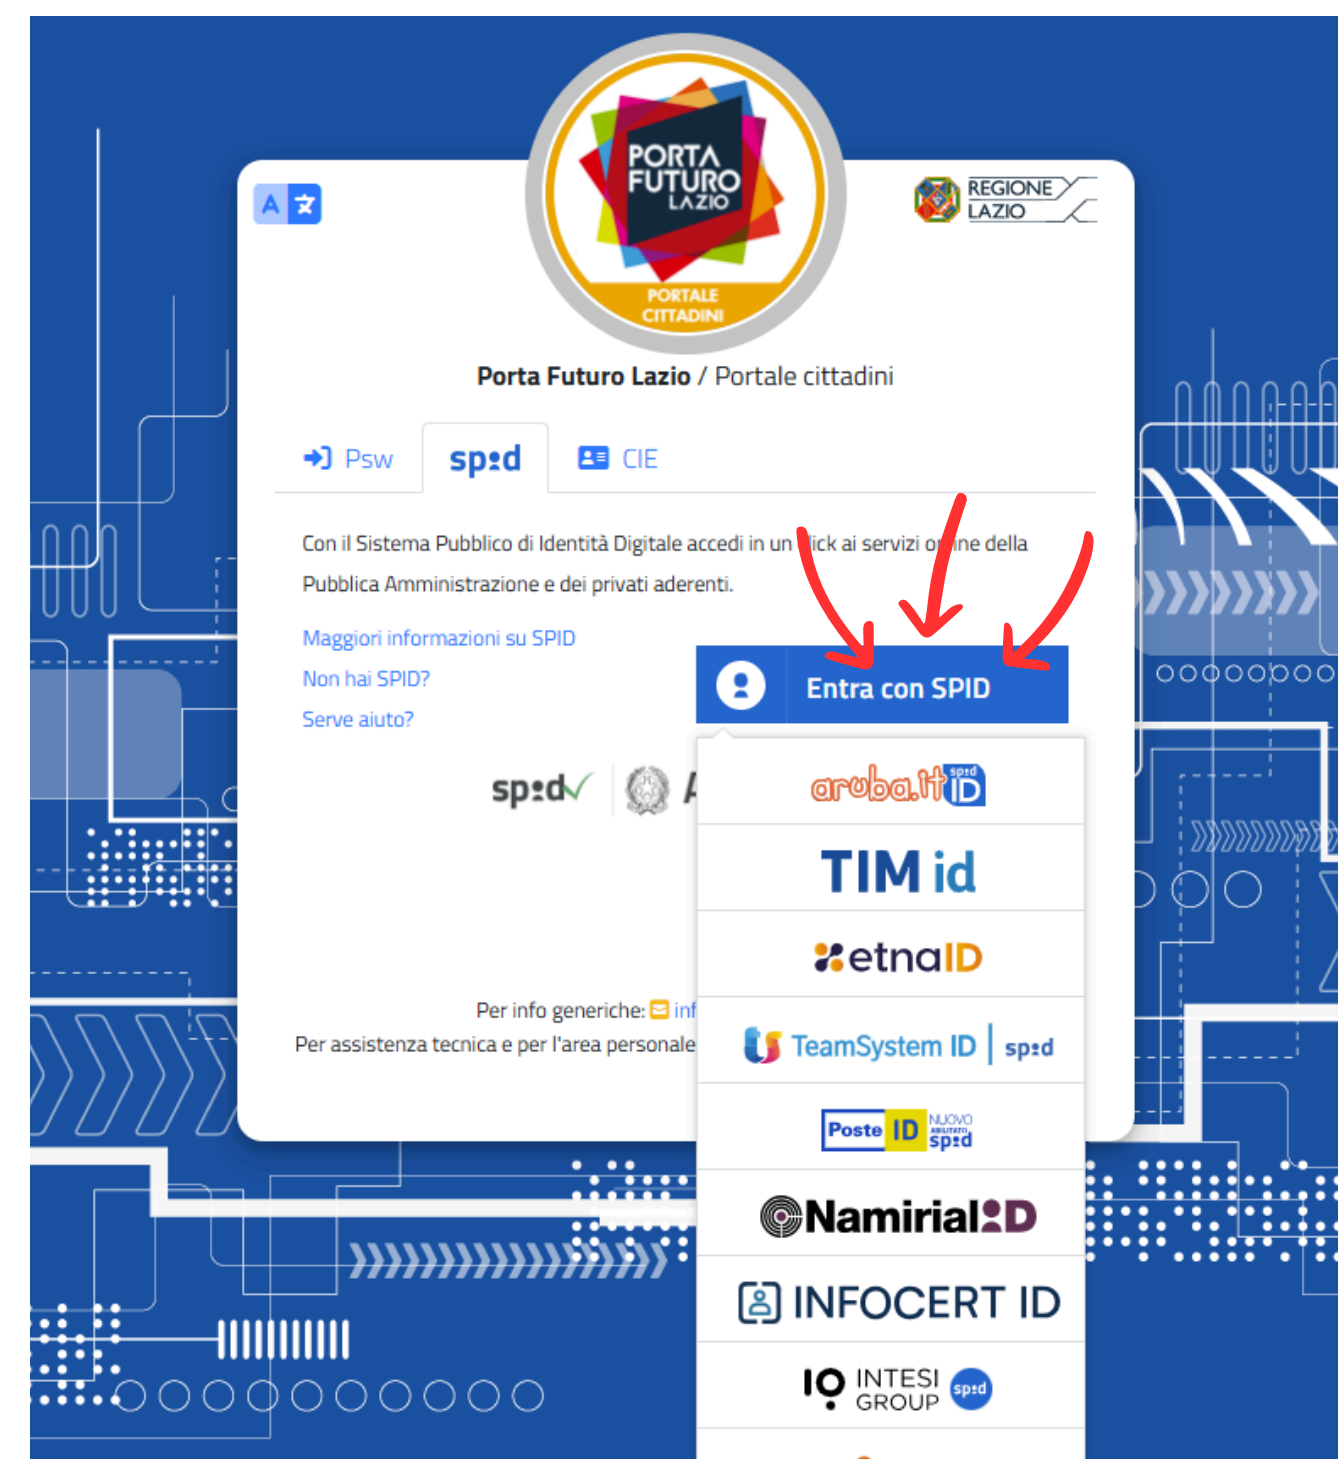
PORTA FUTURO LAZIO
PORTALE CITTADINI

REGIONE LAZIO

Porta Futuro Lazio / Portale cittadini

Psw | spid | CIE

Con il Sistema Pubblico di Identità Digitale accedi in un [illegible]lick ai servizi o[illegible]ne della Pubblica Amministrazione e dei privati aderenti.

Maggiori informazioni su SPID
Non hai SPID?
Serve aiuto?

Entra con SPID

spid

aruba.it ID
TIM id
etnaID
TeamSystem ID | spid
Poste ID NUOVO spid
NamirialID
INFOCERT ID
INTESI GROUP spid

Per info generiche: inf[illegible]
Per assistenza tecnica e per l'area personale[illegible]